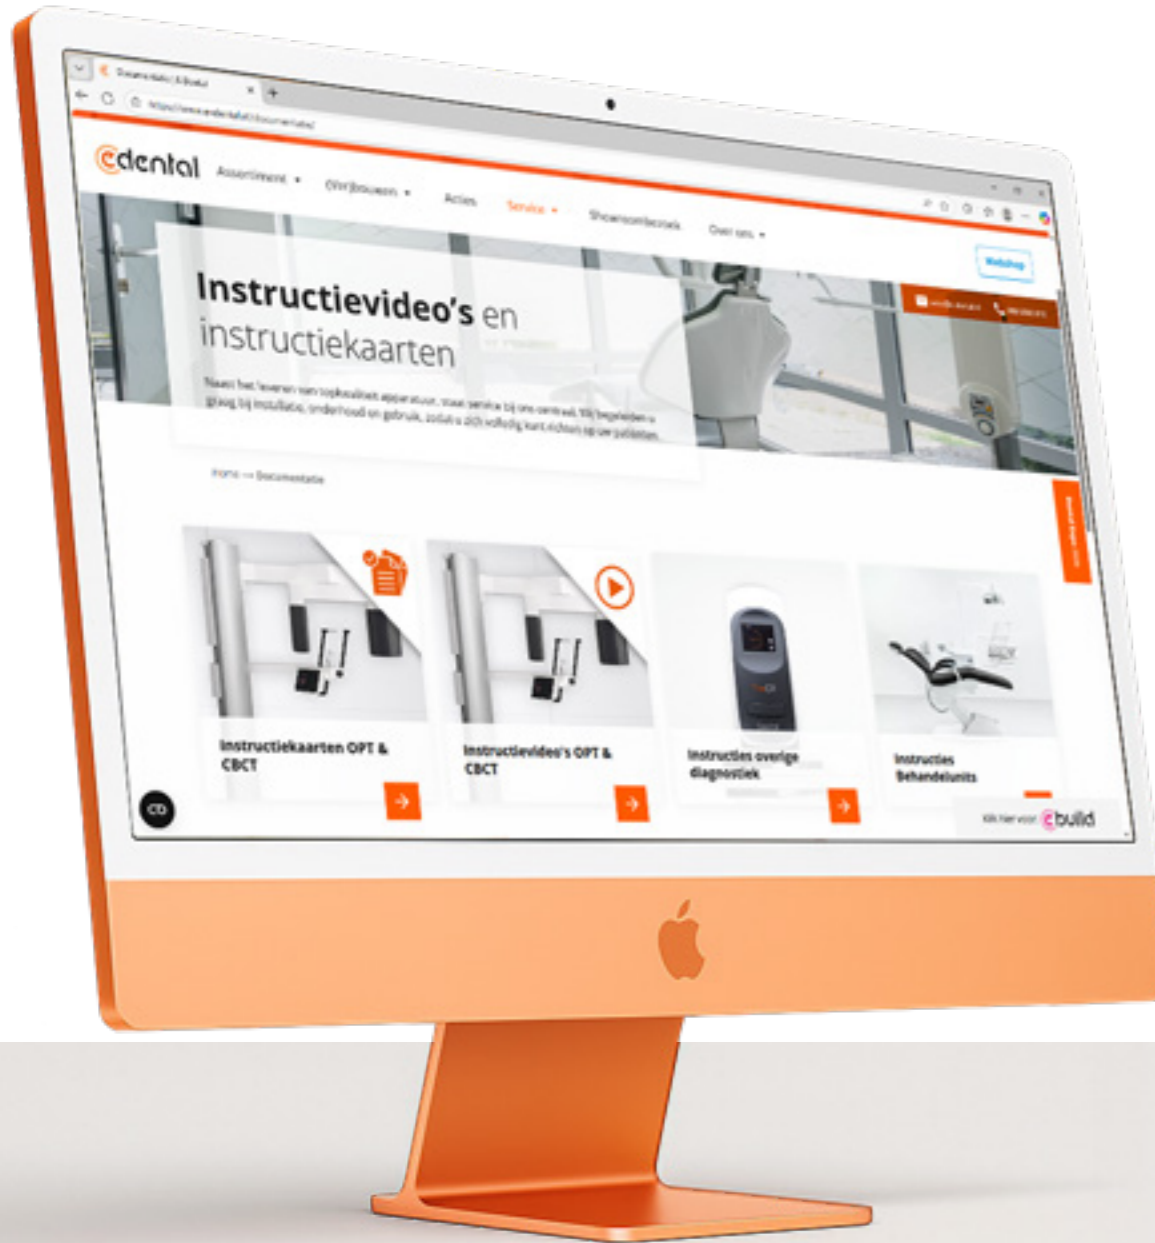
Documentatie | A-Dental

https://www.a-dental.nl/documentatie/

edental

Assortiment

(Ver)bouwen

Acties

Service

Showroombezoek

Over ons

Webshop

Instructievideo's en instructiekaarten

Naast het leveren van topkwaliteit apparatuur, staat service bij ons centraal. Wij begeleiden u graag bij installatie, onderhoud en gebruik, zodat u zich volledig kunt richten op uw patiënten.

Home → Documentatie

Instructiekaarten OPT & CBCT

Instructievideo's OPT & CBCT

Instructies overige diagnostiek

Instructies Behandelunits

CD

Klik hier voor ebuild